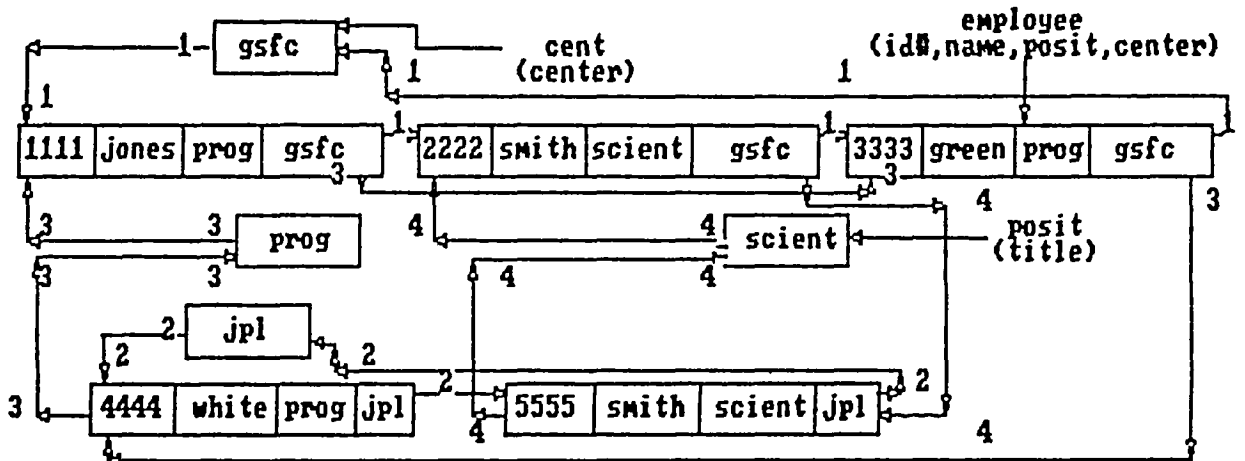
gsfc
cent (center)
employee (id#,name,posit,center)
1
1
1
1
1
1
| 1111 | jones | prog | gsfc |
|---|---|---|---|

| 2222 | smith | scient | gsfc |
|---|---|---|---|

| 3333 | green | prog | gsfc |
|---|---|---|---|

3
3
4
3
3
prog
4
4
scient
posit (title)
3
3
4
4
jpl
2
2
2
2
2
| 4444 | white | prog | jpl |
|---|---|---|---|

| 5555 | smith | scient | jpl |
|---|---|---|---|

3
4
4